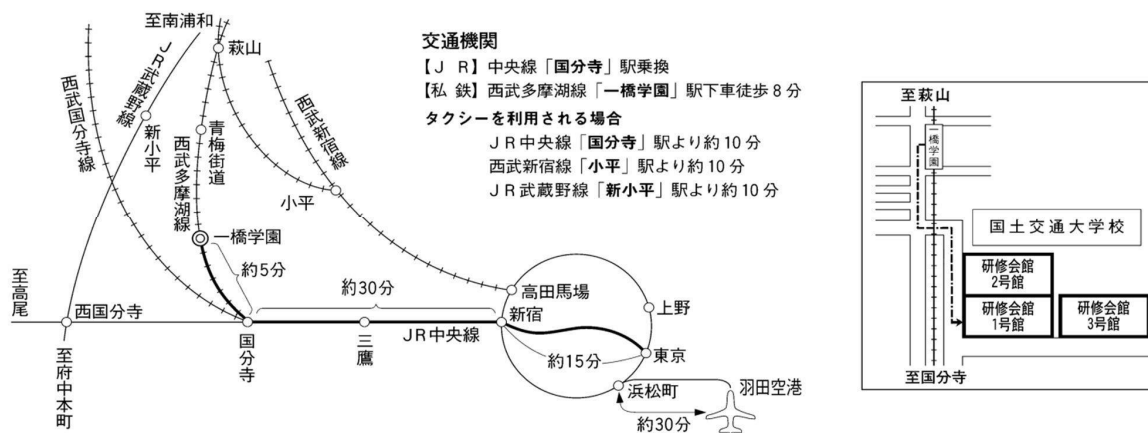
至南浦和
JR武蔵野線
萩山
西武国分寺線
新小平
青梅街道
西武多摩湖線
西武新宿線
小平
一橋学園
約5分
約30分
高田馬場
上野
至高尾
西国分寺
新宿
JR中央線
国分寺
三鷹
約15分
東京
至府中本町
浜松町
羽田空港
約30分

交通機関
【JR】中央線「国分寺」駅乗換
【私鉄】西武多摩湖線「一橋学園」駅下車徒歩8分
タクシーを利用される場合
JR中央線「国分寺」駅より約10分
西武新宿線「小平」駅より約10分
JR武蔵野線「新小平」駅より約10分

至萩山
一橋学園
国土交通大学校
研修会館 2号館
研修会館 1号館
研修会館 3号館
至国分寺